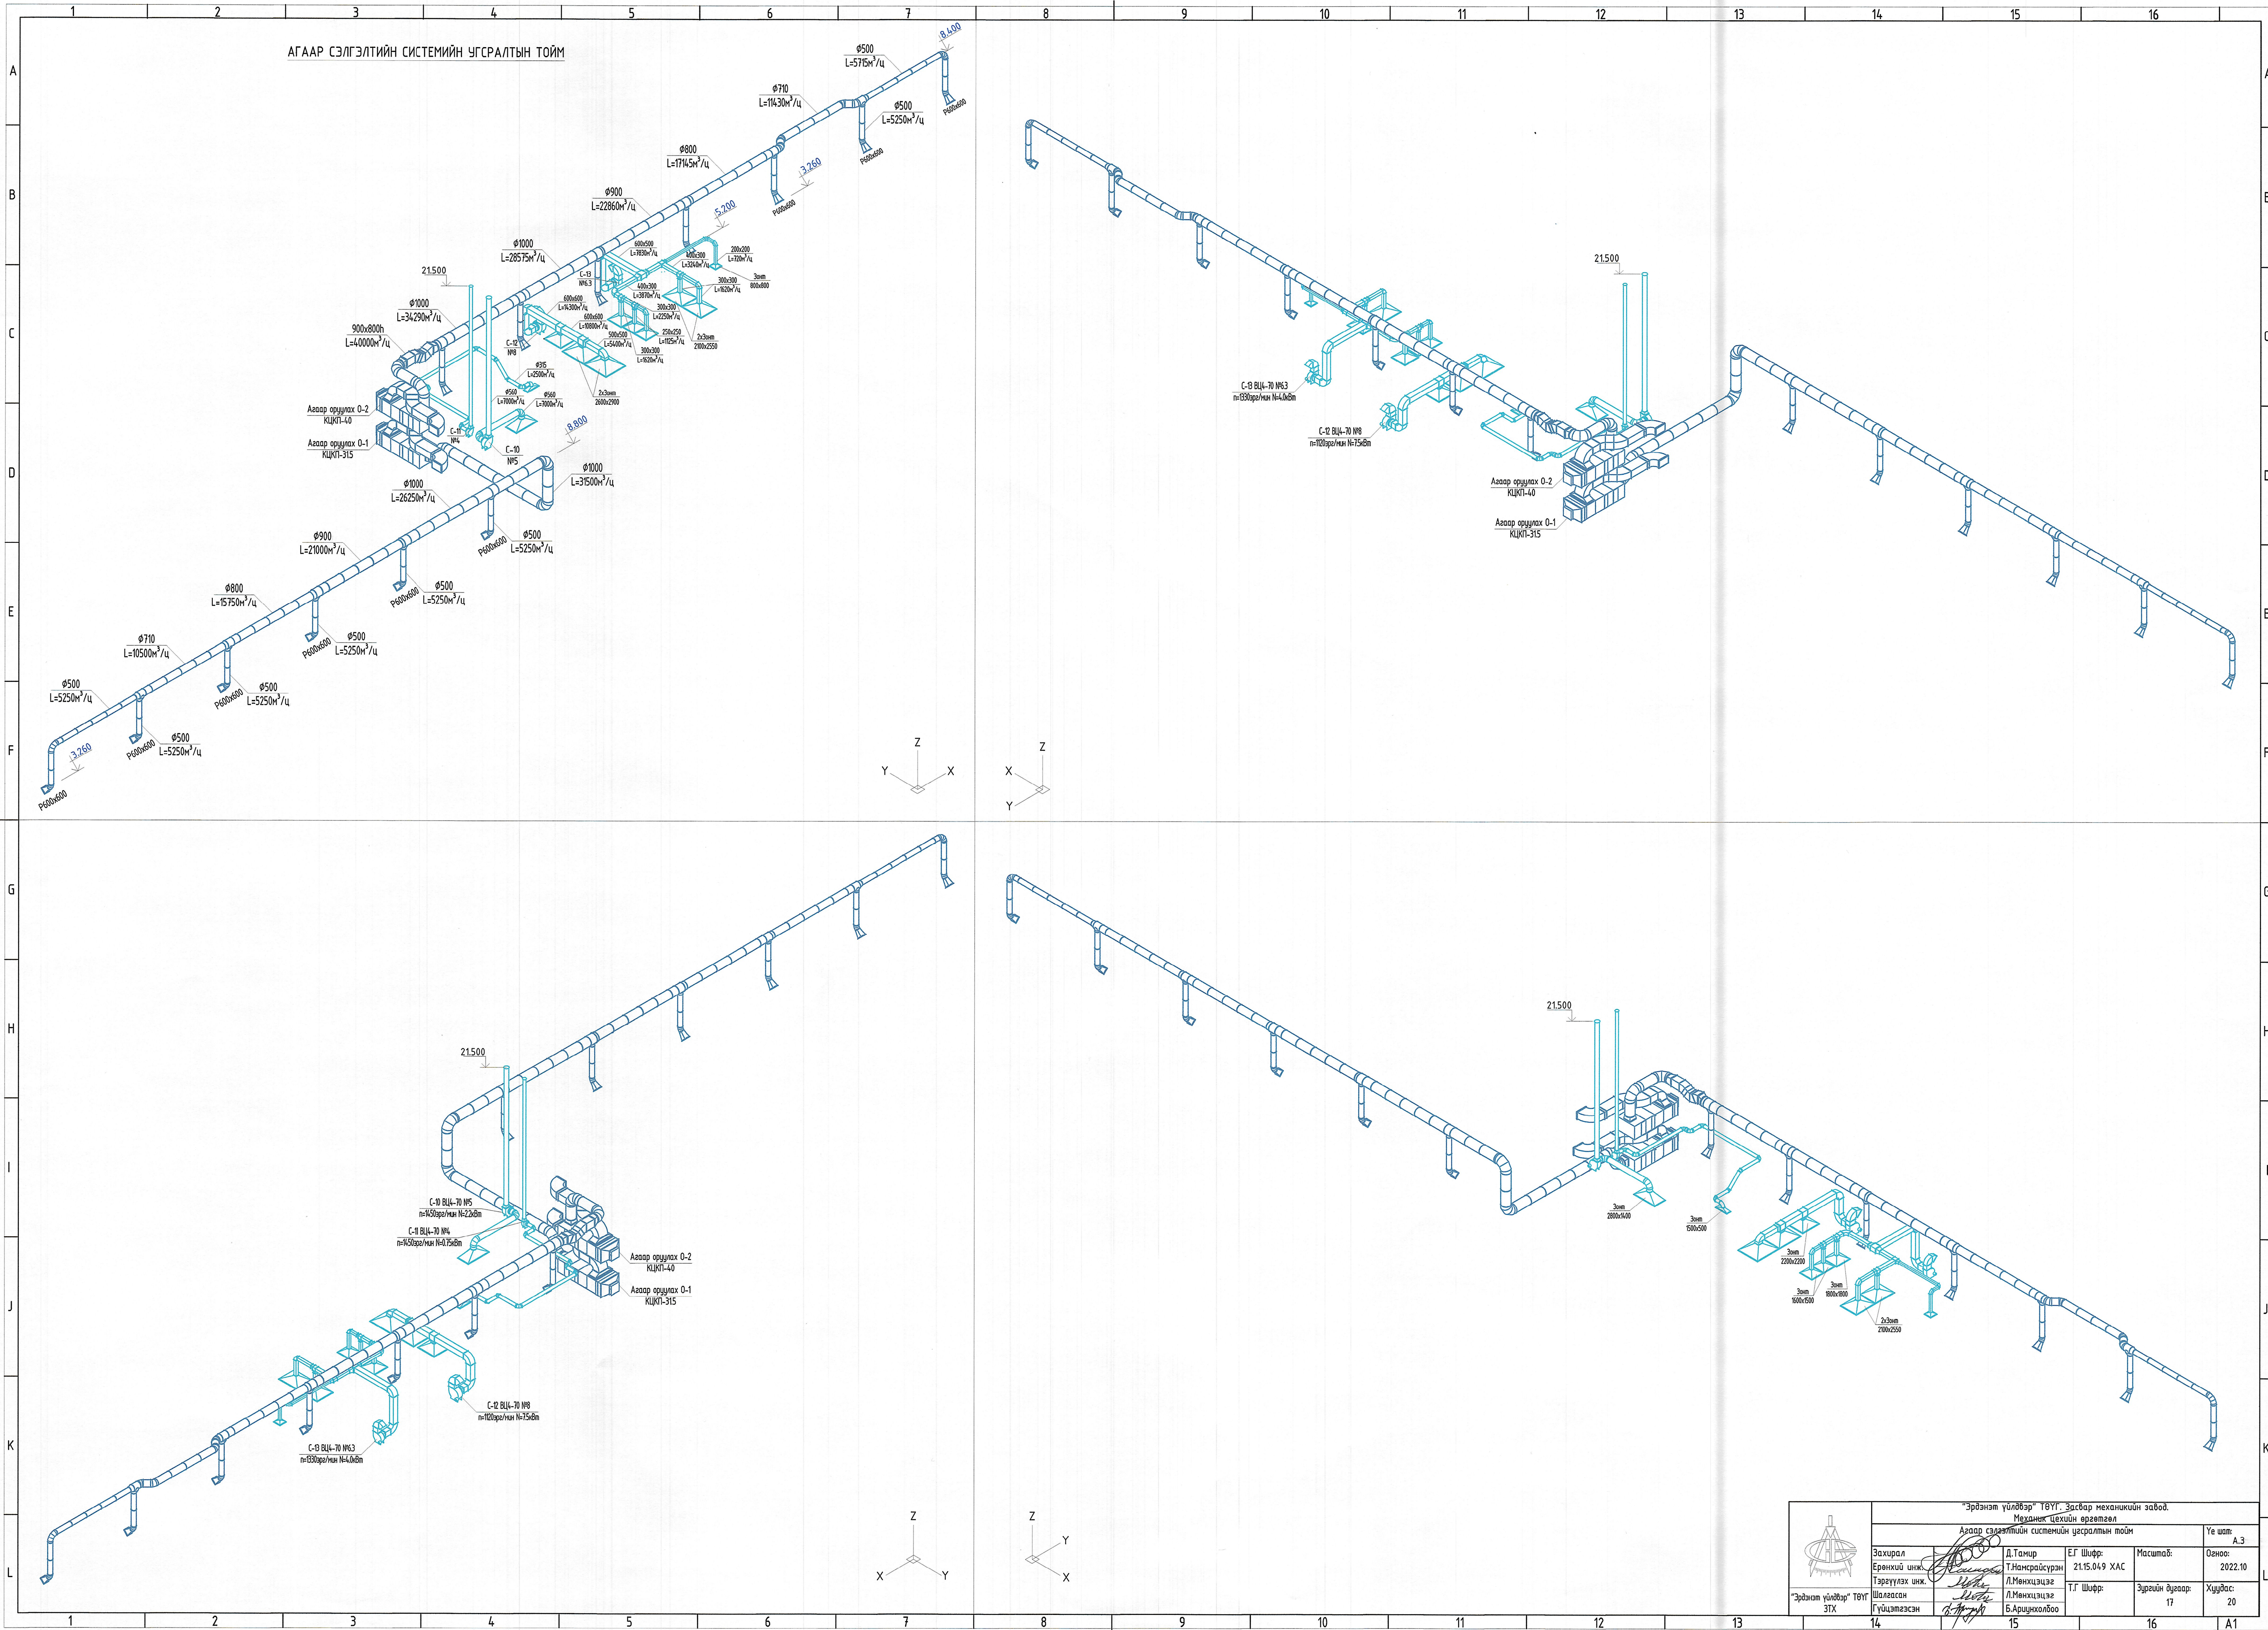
1 2 3 4 5 6 7 8 9 10 11 12 13 14 15 16

A B C D E F G H I J K L

АГААР СЭЛГЭЛТИЙН СИСТЕМИЙН УГСРАЛТЫН ТОЙМ

8.400
Ф500
L=5715м³/ц
Р600х600
Ф710
L=11430м³/ц
Ф500
L=5250м³/ц
Р600х600
Ф800
L=17145м³/ц
3.260
Р600х600
Ф900
L=22860м³/ц
5.200
Ф1000
L=28575м³/ц
600х500
L=7830м³/ц
400х300
L=3240м³/ц
200х200
L=720м³/ц
С-13
№6.3
300х300
L=1620м³/ц
Зонт
800х800
400х300
L=3870м³/ц
600х600
L=14300м³/ц
300х300
L=2250м³/ц
21.500
600х600
L=10800м³/ц
250х250
L=1125м³/ц
2х3онт
2100х2550
Ф1000
L=34290м³/ц
500х500
L=5400м³/ц
300х300
L=1620м³/ц
900х800h
L=40000м³/ц
С-12
№8
Ф315
L=2500м³/ц
Ф560
L=7000м³/ц
Ф560
L=7000м³/ц
2х3онт
2600х2900
Агаар оруулах 0-2
КЦКП-40
С-11
№4
8.800
Агаар оруулах 0-1
КЦКП-31.5
С-10
№5
Ф1000
L=31500м³/ц
Ф1000
L=26250м³/ц
Ф500
L=5250м³/ц
Р600х600
Ф900
L=21000м³/ц
Ф500
L=5250м³/ц
Р600х600
Ф800
L=15750м³/ц
Ф500
L=5250м³/ц
Р600х600
Ф710
L=10500м³/ц
Ф500
L=5250м³/ц
Р600х600
Ф500
L=5250м³/ц
Ф500
L=5250м³/ц
Р600х600
3.260
Р600х600

Z Y X
X Z Y

21.500
С-13 ВЦ4-70 №6.3
n=1330эрг/мин N=4.0кВт
С-12 ВЦ4-70 №8
n=1120эрг/мин N=7.5кВт
Агаар оруулах 0-2
КЦКП-40
Агаар оруулах 0-1
КЦКП-31.5

21.500
С-10 ВЦ4-70 №5
n=1450эрг/мин N=2.2кВт
С-11 ВЦ4-70 №4
n=1450эрг/мин N=0.75кВт
Агаар оруулах 0-2
КЦКП-40
Агаар оруулах 0-1
КЦКП-31.5
С-12 ВЦ4-70 №8
n=1120эрг/мин N=7.5кВт
С-13 ВЦ4-70 №6.3
n=1330эрг/мин N=4.0кВт

21.500
Зонт
2800х1400
Зонт
1500х1500
Зонт
2200х2200
Зонт
1600х1500
Зонт
1800х1800
2х3онт
2100х2550

Z X Y
Z Y X

"Эрдэнэт үйлдвэр" ТӨҮГ. Засвар механикийн завод.
Механик цехийн өргөтгөл
Агаар сэлгэлтийн системийн угсралтын тойм
Үе шат: А.З
Захирал | Д.Тамир | ЕГ Шифр: 21.15.049 ХАС | Масштаб: | Огноо: 2022.10
Ерөнхий инж. | Т.Намсрайсүрэн
Төслийн инж. | Л.Мөнхцэцэг | Т.Г Шифр: | Зургийн дугаар: 17 | Хуудас: 20
Шалгасан | Л.Мөнхцэцэг
Гүйцэтгэсэн | Б.Ариунхолбоо
"Эрдэнэт үйлдвэр" ТӨҮГ ЗТХ
A1